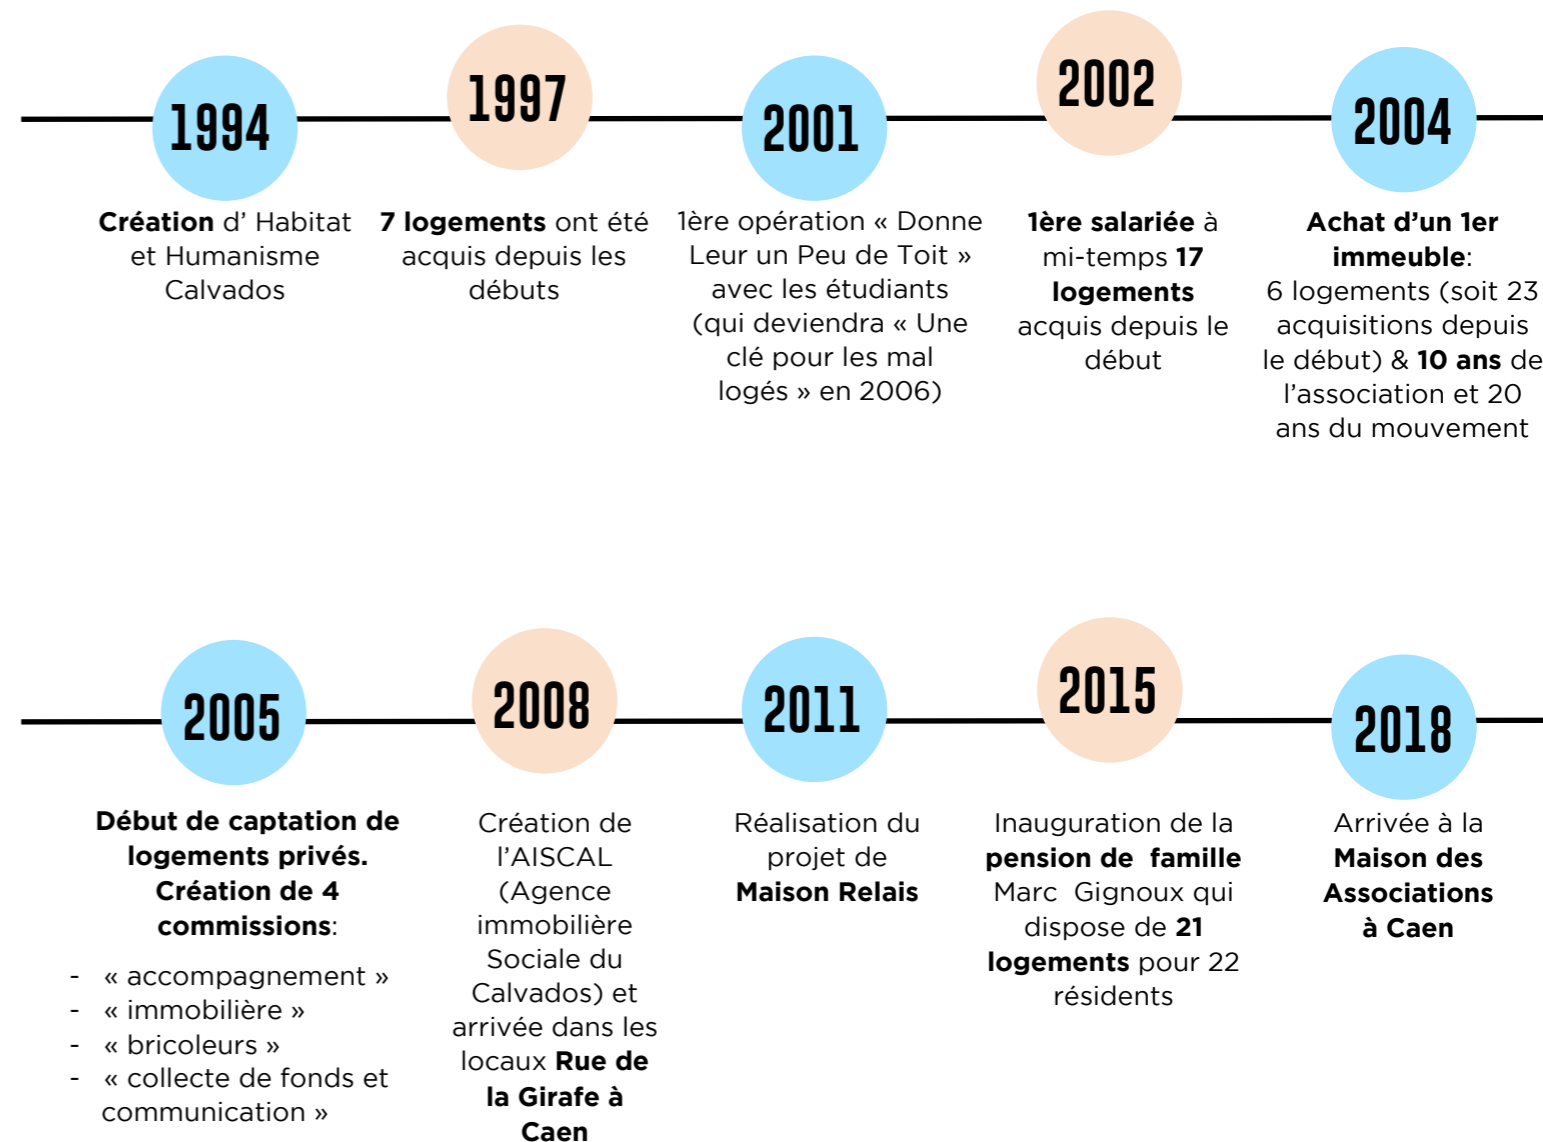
1994

Création d' Habitat et Humanisme Calvados

1997

7 logements ont été acquis depuis les débuts

2001

1ère opération « Donne Leur un Peu de Toit » avec les étudiants (qui deviendra « Une clé pour les mal logés » en 2006)

2002

1ère salariée à mi-temps 17 logements acquis depuis le début

2004

Achat d'un 1er immeuble: 6 logements (soit 23 acquisitions depuis le début) & 10 ans de l'association et 20 ans du mouvement

2005

Début de captation de logements privés. Création de 4 commissions:

- « accompagnement »
- « immobilière »
- « bricoleurs »
- « collecte de fonds et communication »

2008

Création de l'AISCAL (Agence immobilière Sociale du Calvados) et arrivée dans les locaux Rue de la Girafe à Caen

2011

Réalisation du projet de Maison Relais

2015

Inauguration de la pension de famille Marc Gignoux qui dispose de 21 logements pour 22 résidents

2018

Arrivée à la Maison des Associations à Caen